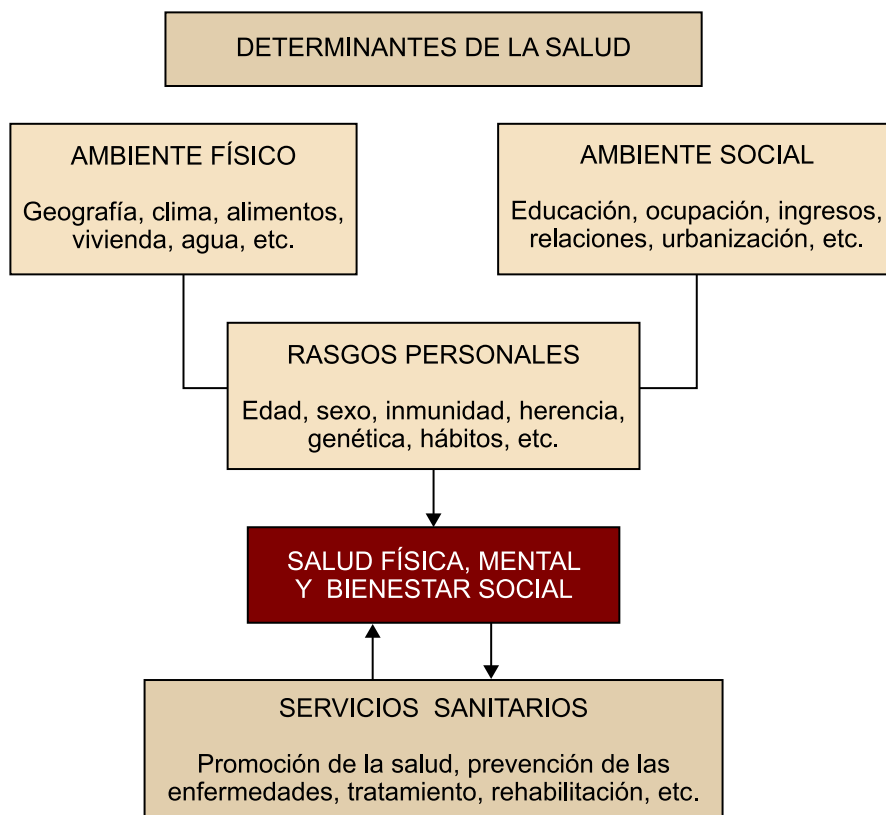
DETERMINANTES DE LA SALUD

AMBIENTE FÍSICO

Geografía, clima, alimentos, vivienda, agua, etc.

AMBIENTE SOCIAL

Educación, ocupación, ingresos, relaciones, urbanización, etc.

RASGOS PERSONALES

Edad, sexo, inmunidad, herencia, genética, hábitos, etc.

SALUD FÍSICA, MENTAL Y BIENESTAR SOCIAL

SERVICIOS SANITARIOS

Promoción de la salud, prevención de las enfermedades, tratamiento, rehabilitación, etc.